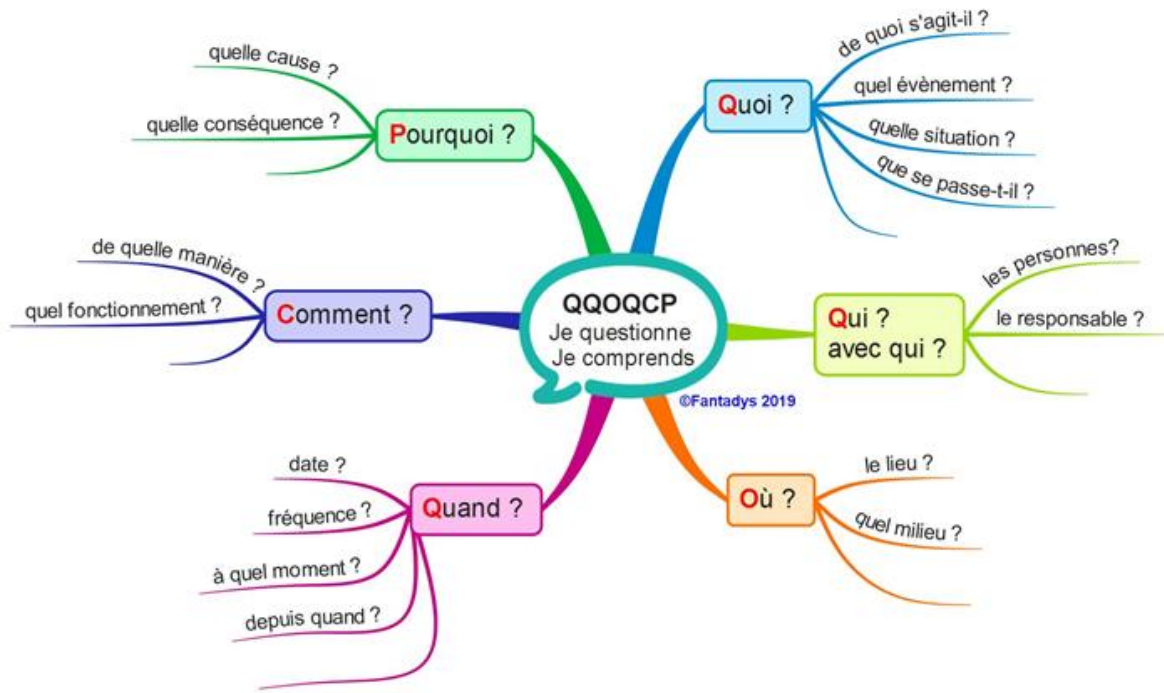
QQOQCP
Je questionne
Je comprends

©Fantadys 2019

Quoi ?
de quoi s'agit-il ?
quel évènement ?
quelle situation ?
que se passe-t-il ?

Qui ?
avec qui ?
les personnes?
le responsable ?

Où ?
le lieu ?
quel milieu ?

Quand ?
date ?
fréquence ?
à quel moment ?
depuis quand ?

Comment ?
de quelle manière ?
quel fonctionnement ?

Pourquoi ?
quelle cause ?
quelle conséquence ?